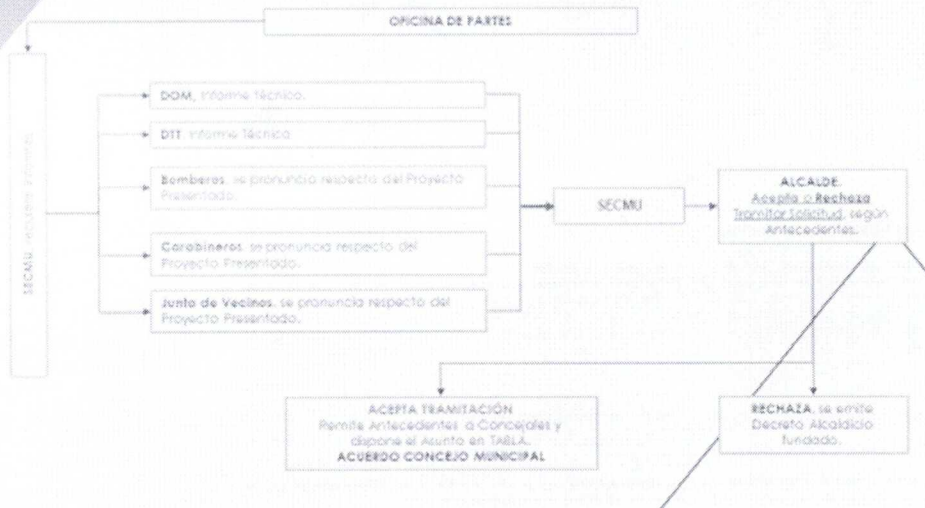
OFICINA DE PARTES

SECMU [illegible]

DOM, Informe Técnico.

DTT, Informe Técnico.

Bomberos, se pronuncia respecto del Proyecto Presentado.

Carabineros, se pronuncia respecto del Proyecto Presentado.

Junta de Vecinos, se pronuncia respecto del Proyecto Presentado.

SECMU

ALCALDE. Acepta o Rechaza Tramitar Solicitud, según Antecedentes.

ACEPTA TRAMITACIÓN
Remite Antecedentes a Concejales y dispone el Asunto en TABLA.
ACUERDO CONCEJO MUNICIPAL

RECHAZA, se emite Decreto Alcaldicio fundado.